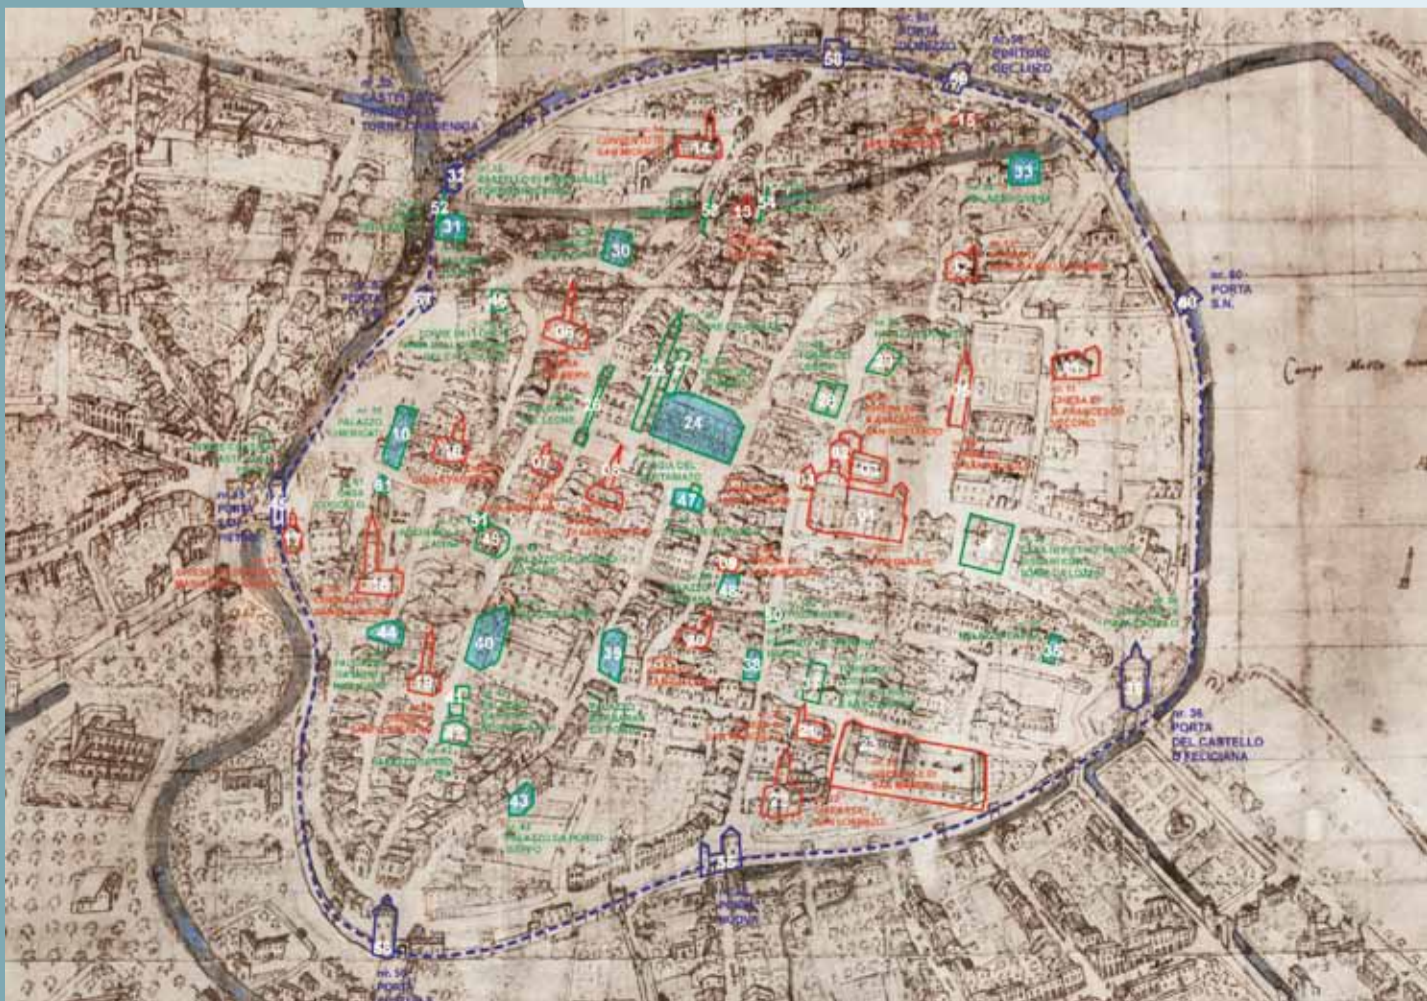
nr. 58
PORTA
nr. 59
nr. 32
CASTELLO
TORRE
58
59
14
15
33
32
52
31
30
56
13
54
nr. 60
PORTA
S.N.
60
45
06
24
47
09
10
08
07
05
47
04
51
49
11
16
44
40
35
48
39
38
36
12
42
20
21
43
55
57
nr. 38
PORTA
DEL CASTELLO
nr. 57
PORTA
PORTA
CHIESA DI
S. FRANCESCO
PORTA
S. PIETRO